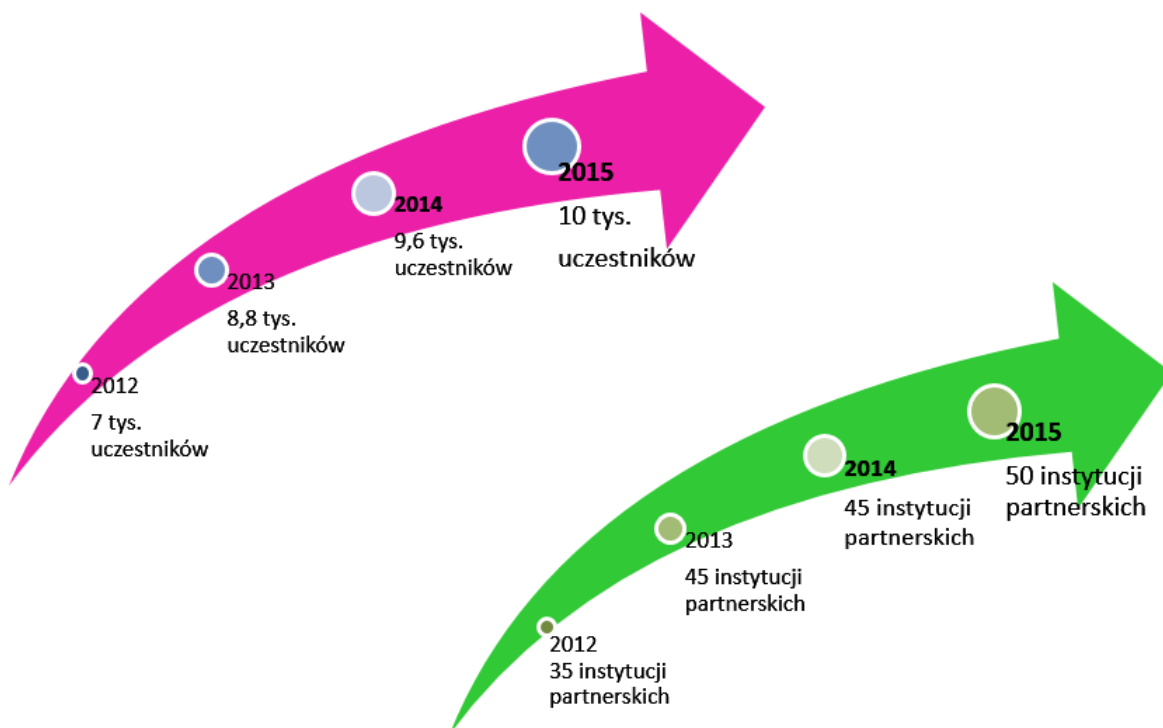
2012
7 tys. uczestników

2013
8,8 tys. uczestników

2014
9,6 tys. uczestników

2015
10 tys. uczestników

2012
35 instytucji partnerskich

2013
45 instytucji partnerskich

2014
45 instytucji partnerskich

2015
50 instytucji partnerskich